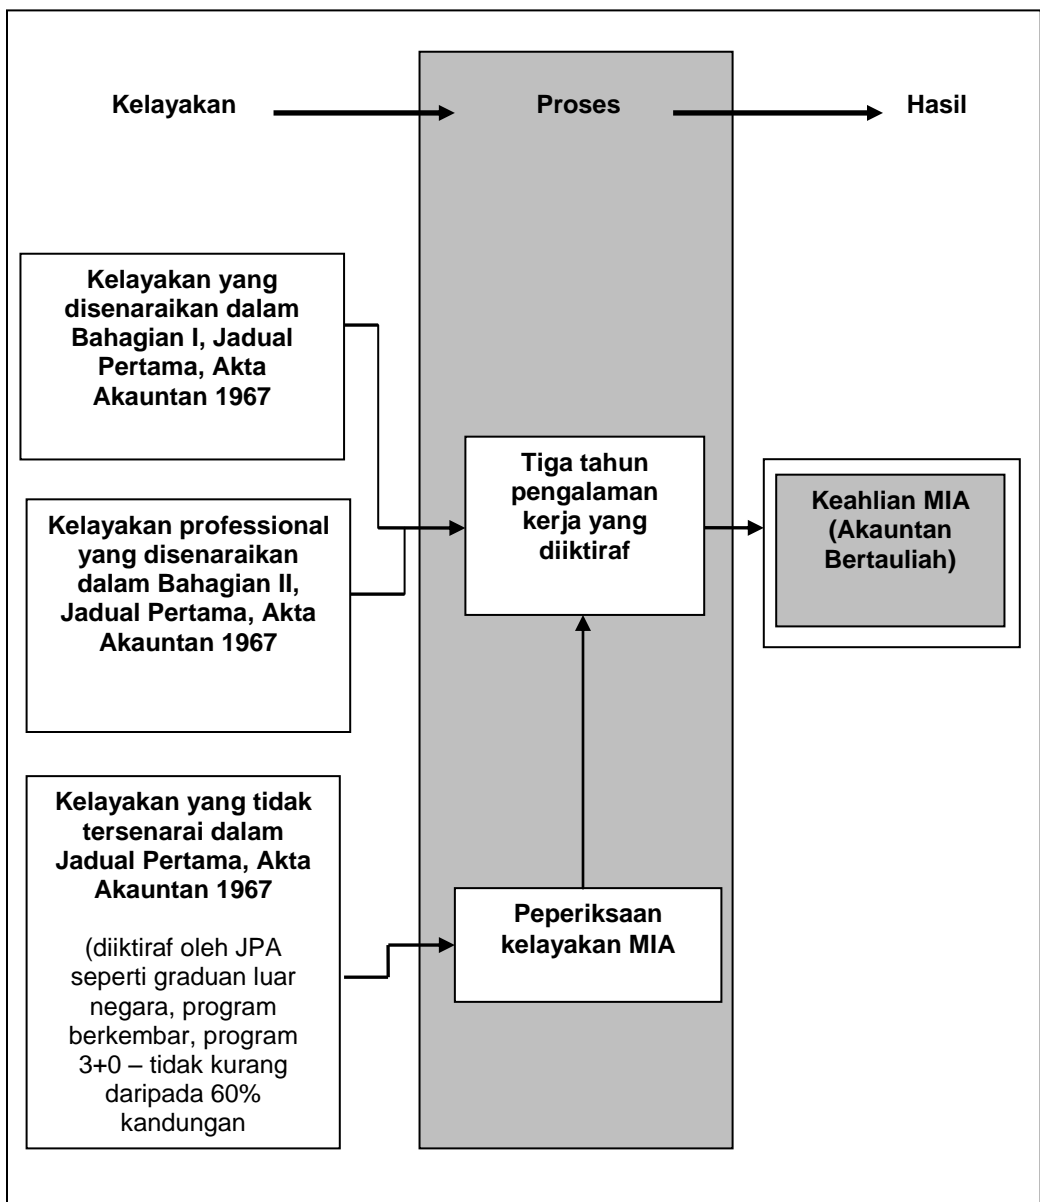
Kelayakan

Proses

Hasil

Kelayakan yang disenaraikan dalam Bahagian I, Jadual Pertama, Akta Akauntan 1967

Kelayakan professional yang disenaraikan dalam Bahagian II, Jadual Pertama, Akta Akauntan 1967

Tiga tahun pengalaman kerja yang diiktiraf

Keahlian MIA (Akauntan Bertauliah)

Kelayakan yang tidak tersenarai dalam Jadual Pertama, Akta Akauntan 1967

(diiktiraf oleh JPA seperti graduan luar negara, program berkembar, program 3+0 – tidak kurang daripada 60% kandungan

Peperiksaan kelayakan MIA